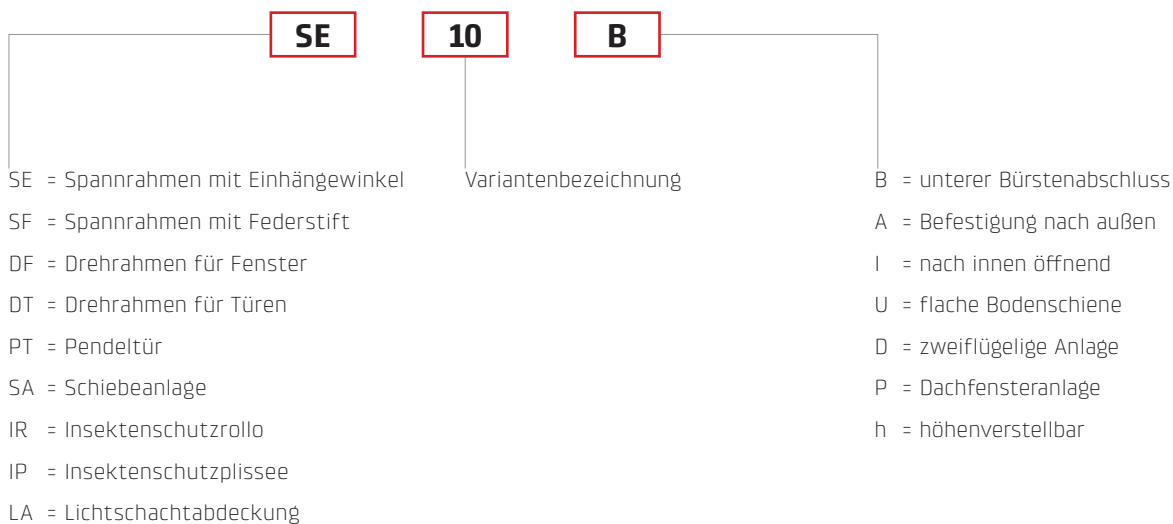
SE 10 B

SE = Spannrahmen mit Einhängewinkel
SF = Spannrahmen mit Federstift
DF = Drehrahmen für Fenster
DT = Drehrahmen für Türen
PT = Pendeltür
SA = Schiebeanlage
IR = Insektenschutzrollo
IP = Insektenschutzplissee
LA = Lichtschachtabdeckung

Variantenbezeichnung

B = unterer Bürstenabschluss
A = Befestigung nach außen
I = nach innen öffnend
U = flache Bodenschiene
D = zweiflügelige Anlage
P = Dachfensteranlage
h = höhenverstellbar